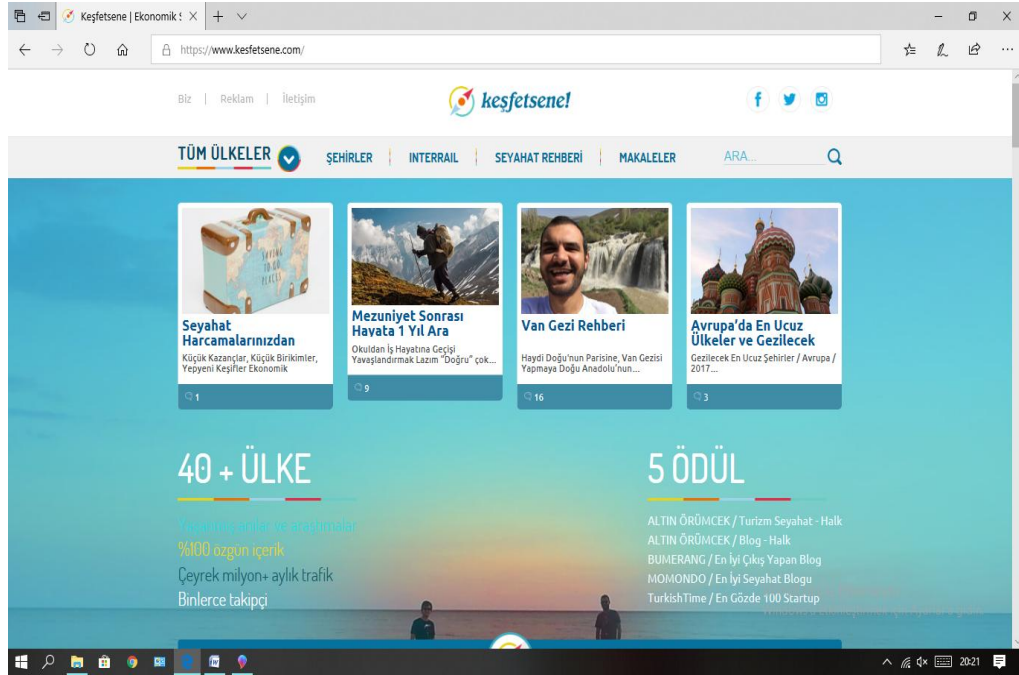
Keşfetsene | Ekonomik S ×

https://www.kesfetsene.com/

Biz | Reklam | İletişim

kesfetsene!

TÜM ÜLKELER

ŞEHİRLER

INTERRAIL

SEYAHAT REHBERİ

MAKALELER

ARA...

Seyahat Harcamalarınızdan

Küçük Kazançlar, Küçük Birikimler, Yepyeni Keşifler Ekonomik

1

Mezuniyet Sonrası Hayata 1 Yıl Ara

Okuldan İş Hayatına Geçişi Yavaşlandırmak Lazım "Doğru" çok...

9

Van Gezi Rehberi

Haydi Doğu'nun Parisine, Van Gezisi Yapmaya Doğu Anadolu'nun...

16

Avrupa'da En Ucuz Ülkeler ve Gezilecek

Gezilecek En Ucuz Şehirler / Avrupa / 2017...

3

40 + ÜLKE

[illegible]

%100 özgün içerik

Çeyrek milyon+ aylık trafik

Binlerce takipçi

5 ÖDÜL

ALTIN ÖRÜMCEK / Turizm Seyahat - Halk

ALTIN ÖRÜMCEK / Blog - Halk

BUMERANG / En İyi Çıkış Yapan Blog

MOMONDO / En İyi Seyahat Blogu

TurkishTime / En Gözde 100 Startup

20:21